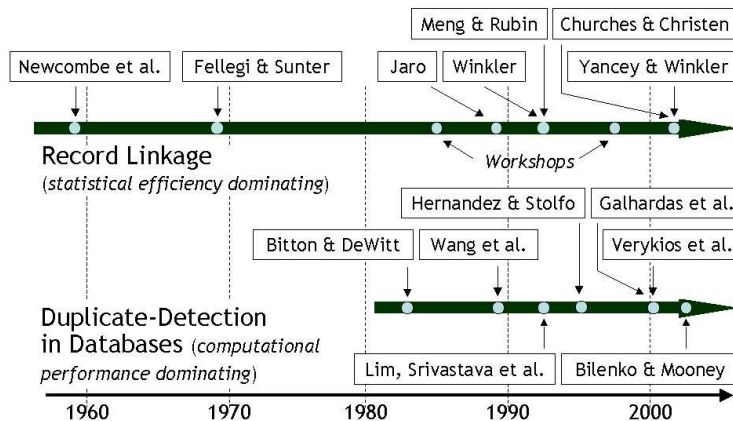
Meng & Rubin

Churches & Christen

Newcombe et al.

Fellegi & Sunter

Jaro

Winkler

Yancey & Winkler

Workshops

Record Linkage
(statistical efficiency dominating)

Hernandez & Stolfo

Galhardas et al.

Bitton & DeWitt

Wang et al.

Verykios et al.

Duplicate-Detection in Databases (computational performance dominating)

Lim, Srivastava et al.

Bilenko & Mooney

1960

1970

1980

1990

2000